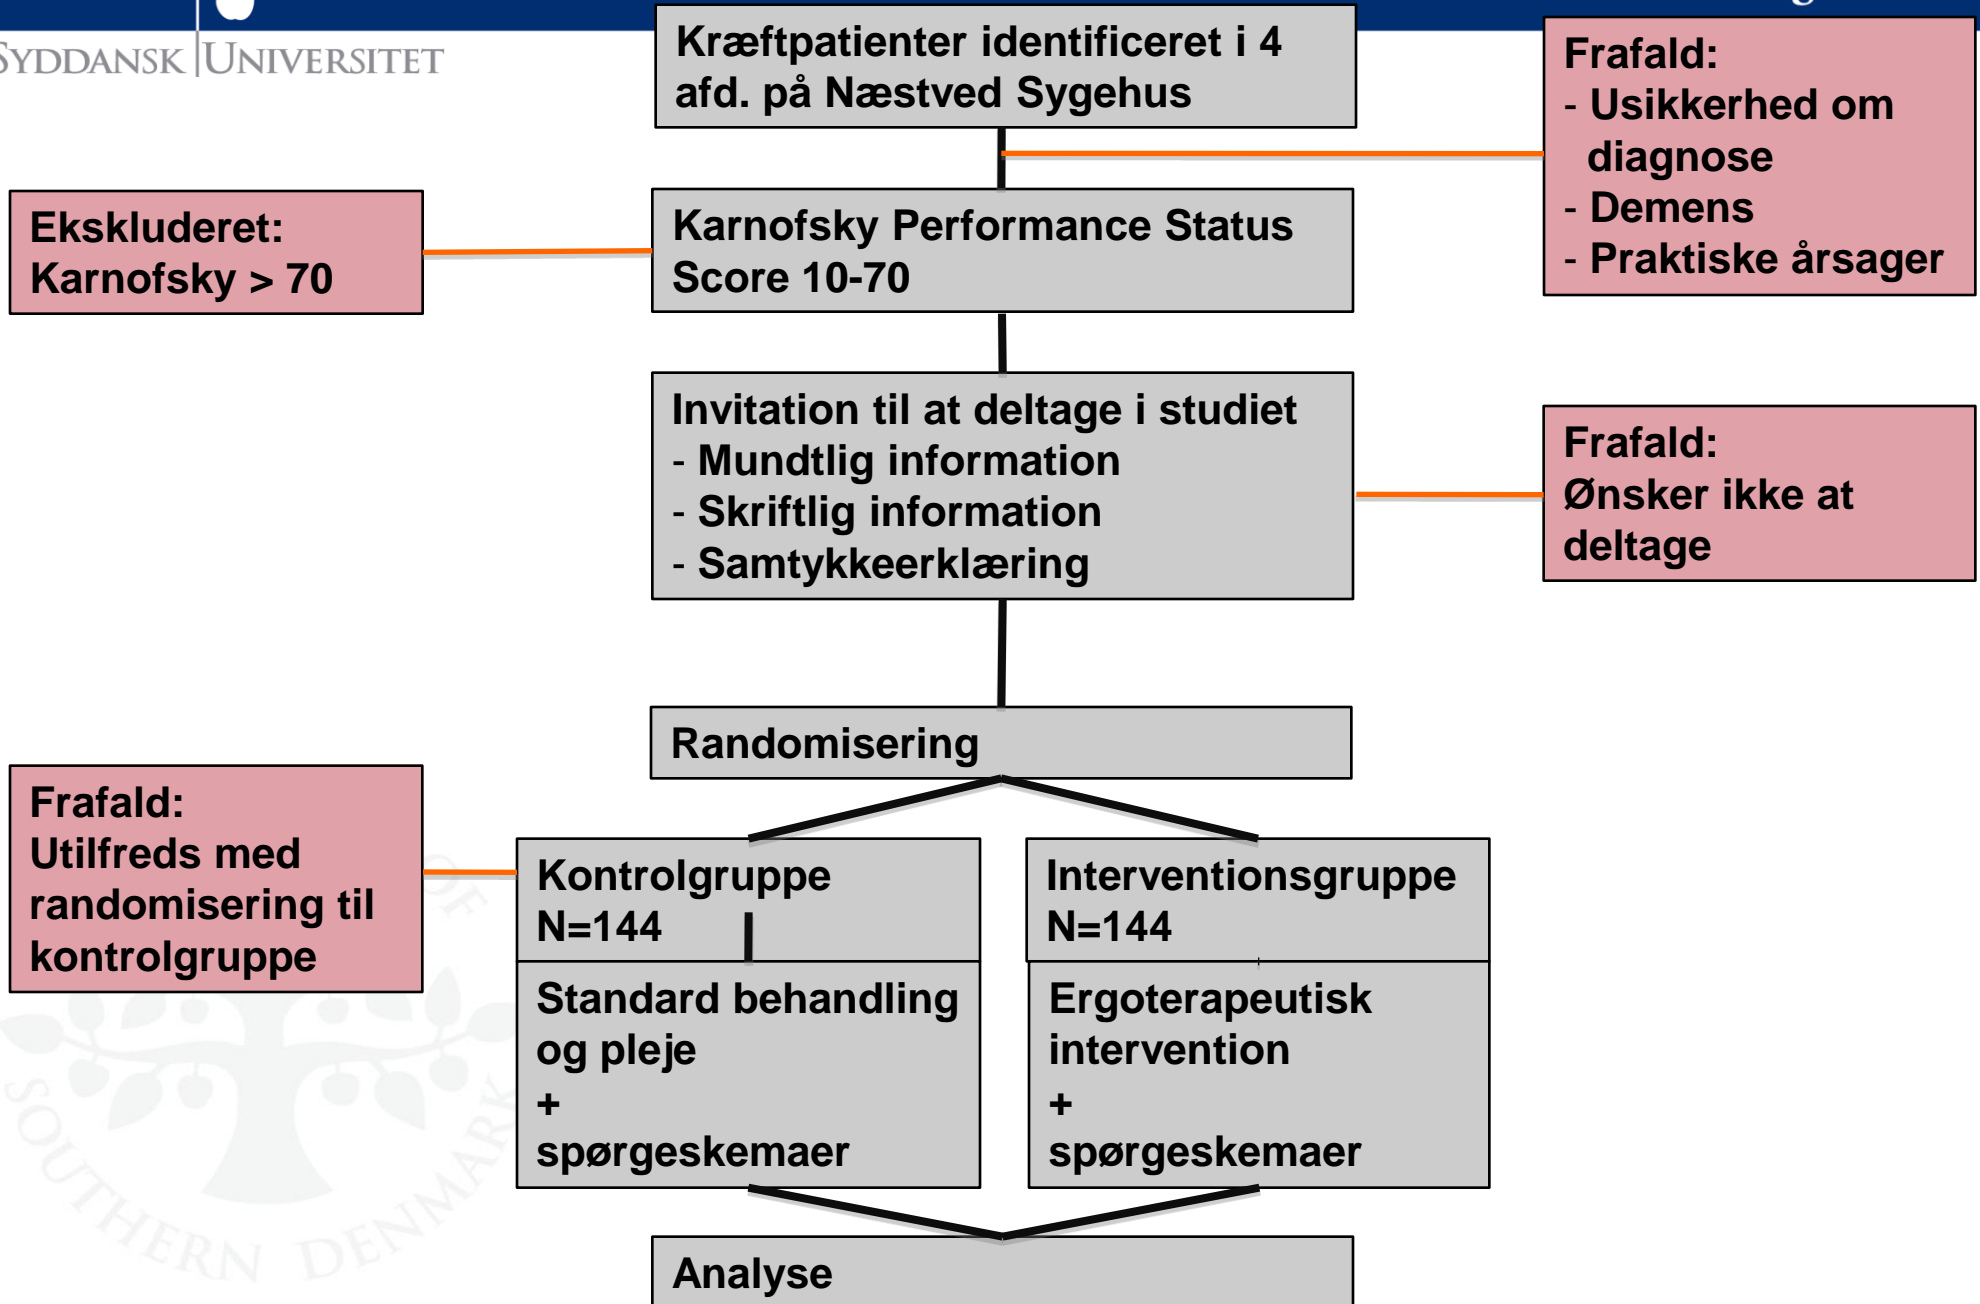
SYDDANSK UNIVERSITET

Kræftpatienter identificeret i 4 afd. på Næstved Sygehus

Frafald:
- Usikkerhed om diagnose
- Demens
- Praktiske årsager

Ekskluderet:
Karnofsky > 70

Karnofsky Performance Status Score 10-70

Invitation til at deltage i studiet
- Mundtlig information
- Skriftlig information
- Samtykkeerklæring

Frafald:
Ønsker ikke at deltage

Randomisering

Frafald:
Utilfreds med randomisering til kontrolgruppe

Kontrolgruppe
N=144

Interventionsgruppe
N=144

Standard behandling og pleje
+
spørgeskemaer

Ergoterapeutisk intervention
+
spørgeskemaer

Analyse

SOUTHERN DENMARK